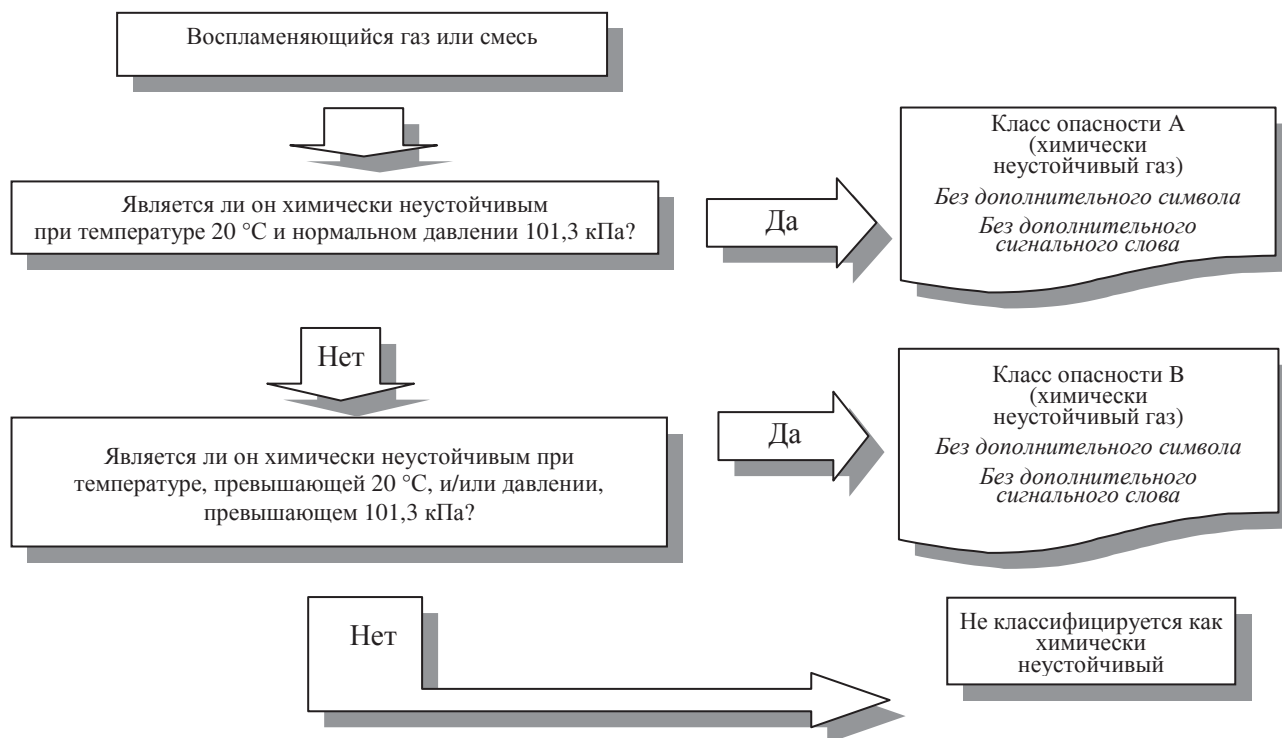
Воспламеняющийся газ или смесь

Является ли он химически неустойчивым при температуре 20 °C и нормальном давлении 101,3 кПа?

Да

Класс опасности A (химически неустойчивый газ)

Без дополнительного символа

Без дополнительного сигнального слова

Нет

Является ли он химически неустойчивым при температуре, превышающей 20 °C, и/или давлении, превышающем 101,3 кПа?

Да

Класс опасности B (химически неустойчивый газ)

Без дополнительного символа

Без дополнительного сигнального слова

Нет

Не классифицируется как химически неустойчивый